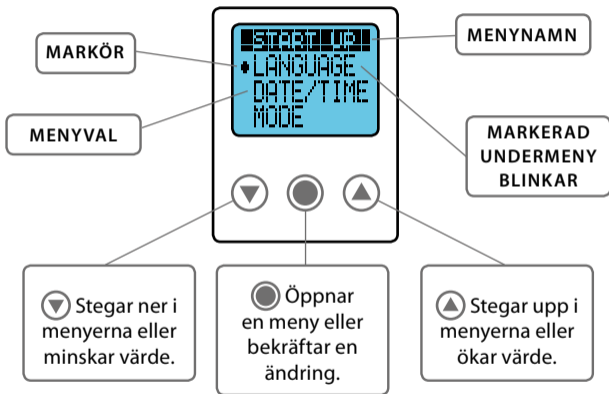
MARKÖR

START UP
LANGUAGE
DATE/TIME
MODE

MENYNAMN

MENYVAL

MARKERAD UNDERMENY BLINKAR

Stegar ner i menyerna eller minskar värde.

Öppnar en meny eller bekräftar en ändring.

Stegar upp i menyerna eller ökar värde.